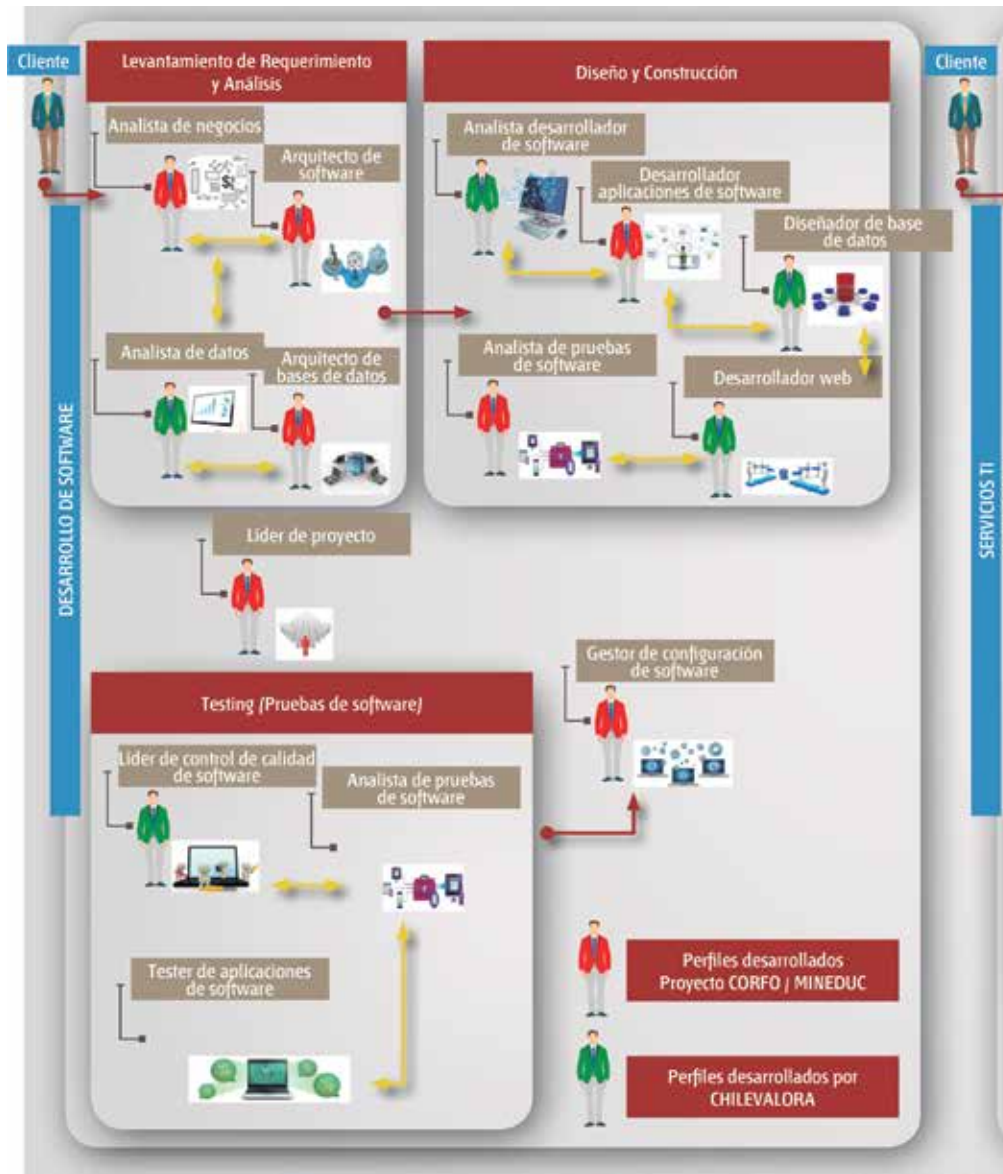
Cliente

Levantamiento de Requerimiento y Análisis

Analista de negocios

Arquitecto de software

Analista de datos

Arquitecto de bases de datos

Diseño y Construcción

Analista desarrollador de software

Desarrollador aplicaciones de software

Diseñador de base de datos

Analista de pruebas de software

Desarrollador web

Cliente

DESARROLLO DE SOFTWARE

SERVICIOS TI

Líder de proyecto

Gestor de configuración de software

Testing (Pruebas de software)

Líder de control de calidad de software

Analista de pruebas de software

Tester de aplicaciones de software

Perfiles desarrollados Proyecto CORFO / MINEDUC

Perfiles desarrollados por CHILEVALORA